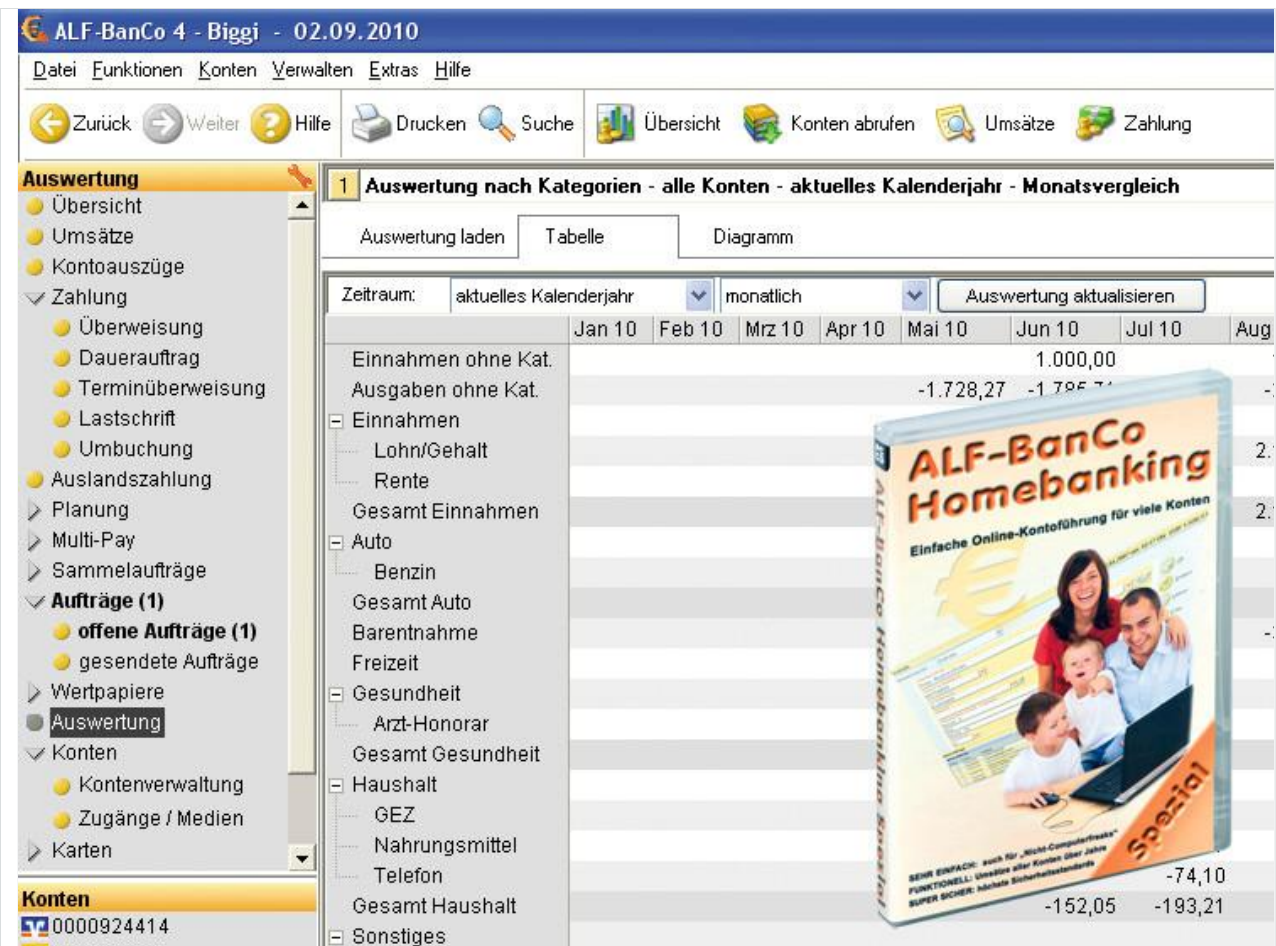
ALF-BanCo 4 - Biggi - 02.09.2010

Datei Funktionen Konten Verwalten Extras Hilfe

Zurück Weiter Hilfe Drucken Suche Übersicht Konten abrufen Umsätze Zahlung

Auswertung
Übersicht
Umsätze
Kontoauszüge
Zahlung
Überweisung
Dauerauftrag
Terminüberweisung
Lastschrift
Umbuchung
Auslandszahlung
Planung
Multi-Pay
Sammelaufträge
Aufträge (1)
offene Aufträge (1)
gesendete Aufträge
Wertpapiere
Auswertung
Konten
Kontenverwaltung
Zugänge / Medien
Karten

Konten
0000924414

1 Auswertung nach Kategorien - alle Konten - aktuelles Kalenderjahr - Monatsvergleich

Auswertung laden Tabelle Diagramm

Zeitraum: aktuelles Kalenderjahr monatlich Auswertung aktualisieren

| | Jan 10 | Feb 10 | Mrz 10 | Apr 10 | Mai 10 | Jun 10 | Jul 10 | Aug |
|---|---|---|---|---|---|---|---|---|
| Einnahmen ohne Kat. | | | | | | 1.000,00 | | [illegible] |
| Ausgaben ohne Kat. | | | | | -1.728,27 | -1.785,7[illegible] | | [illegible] |
| Einnahmen | | | | | | | | |
| Lohn/Gehalt | | | | | | | | 2.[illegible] |
| Rente | | | | | | | | |
| Gesamt Einnahmen | | | | | | | | 2.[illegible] |
| Auto | | | | | | | | |
| Benzin | | | | | | | | |
| Gesamt Auto | | | | | | | | |
| Barentnahme | | | | | | | | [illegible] |
| Freizeit | | | | | | | | |
| Gesundheit | | | | | | | | |
| Arzt-Honorar | | | | | | | | |
| Gesamt Gesundheit | | | | | | | | |
| Haushalt | | | | | | | | |
| GEZ | | | | | | | | |
| Nahrungsmittel | | | | | | | | |
| Telefon | | | | | | | -74,10 | |
| Gesamt Haushalt | | | | | | -152,05 | -193,21 | |
| Sonstiges | | | | | | | | |

ALF-BanCo Homebanking
Einfache Online-Kontoführung für viele Konten
Spezial
ALF-BanCo Homebanking Spezial
SEHR EINFACH: auch für „Nicht-Computerfreaks"
FUNKTIONELL: Umsätze aller Konten über Jahre
SUPER SICHER: höchste Sicherheitsstandards